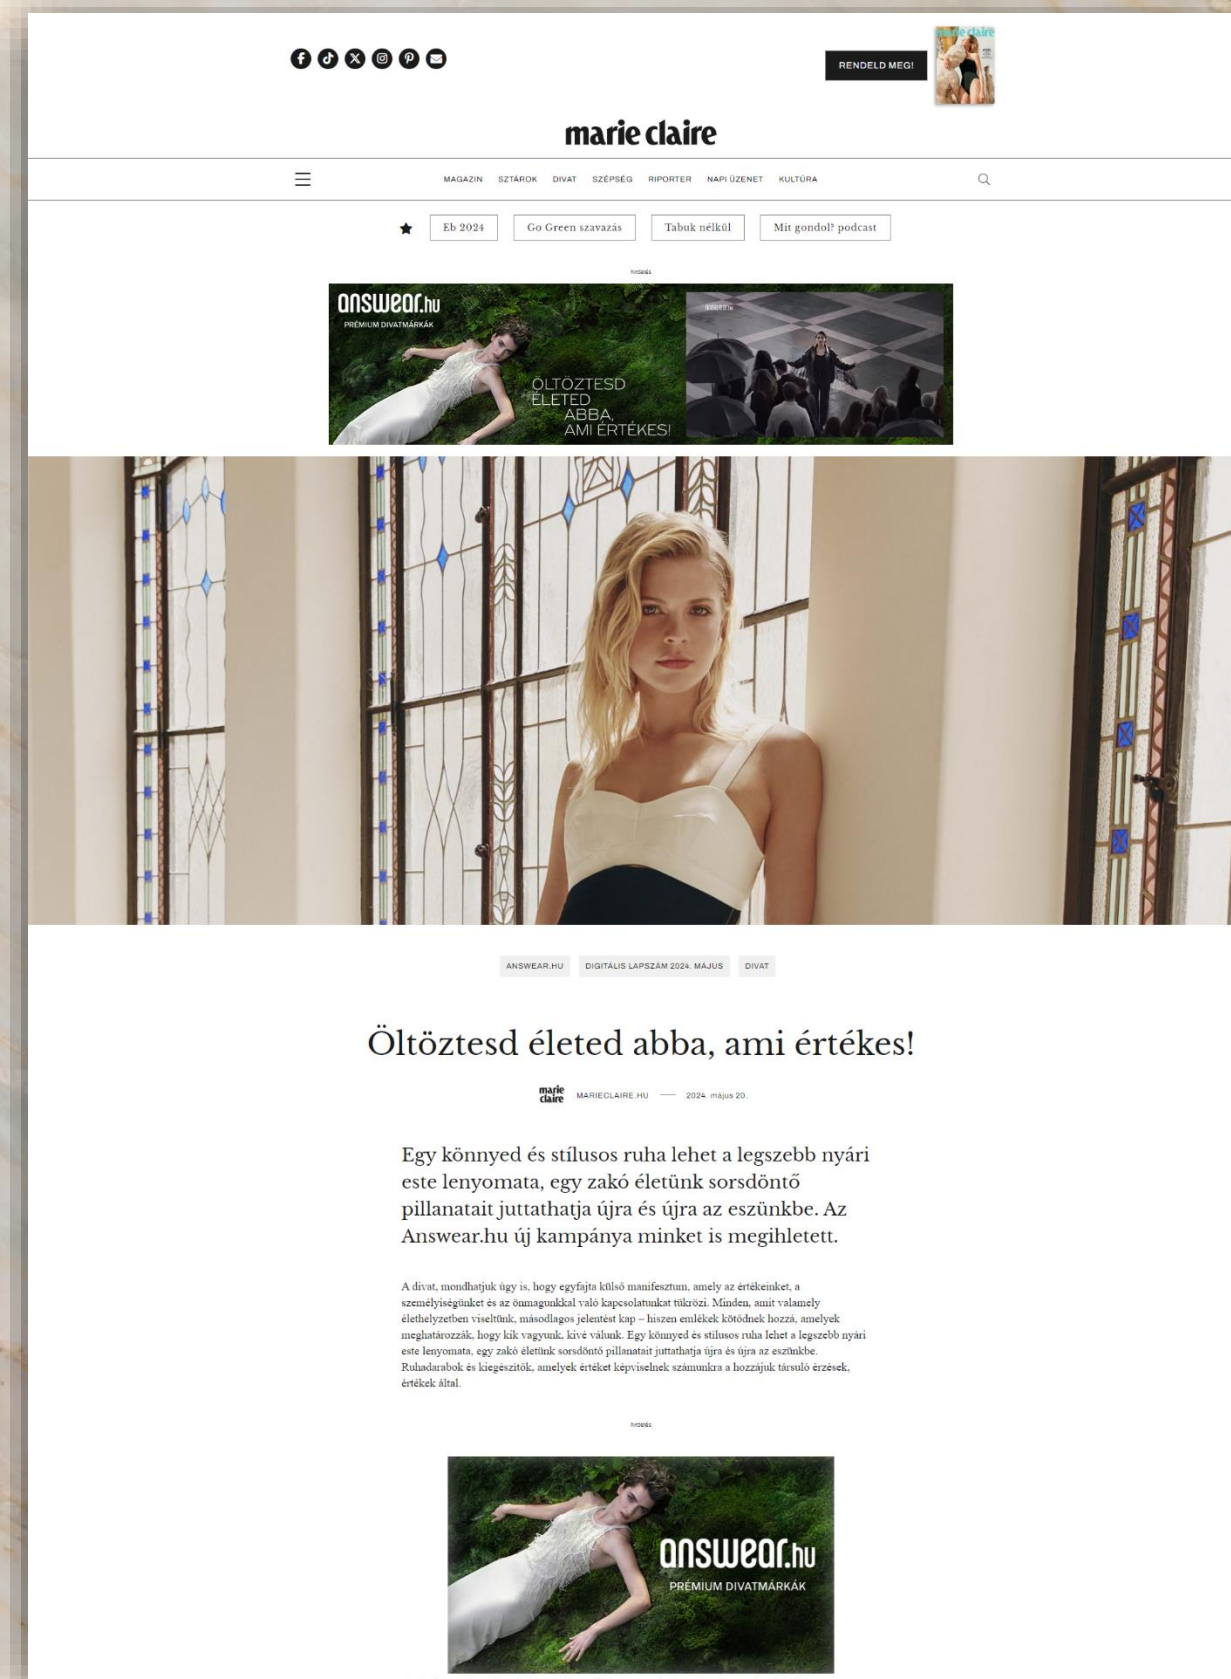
RENDELD MEG!

marie claire

marie claire

MAGAZIN SZTÁROK DIVAT SZÉPSÉG RIPORTER NAPI ÜZENET KULTÚRA

Eb 2024 Go Green szavazás Tabuk nélkül Mit gondol? podcast

hirdetés

answear.hu
PRÉMIUM DIVATMÁRKÁK

ÖLTÖZTESD ÉLETED ABBA, AMI ÉRTÉKES!

ANSWEAR.HU DIGITÁLIS LAPSZÁM 2024. MÁJUS DIVAT

Öltöztesd életed abba, ami értékes!

marie claire MARIECLAIRE.HU — 2024. május 20.

Egy könnyed és stílusos ruha lehet a legszebb nyári este lenyomata, egy zakó életünk sorsdöntő pillanatait juttathatja újra és újra az eszünkbe. Az Answear.hu új kampánya minket is megihletett.

A divat, mondhatjuk úgy is, hogy egyfajta külső manifesztum, amely az értékeinket, a személyiségünket és az önmagunkkal való kapcsolatunkat tükrözi. Minden, amit valamely élethelyzetben viseltünk, másodlagos jelentést kap – hiszen emlékek kötődnek hozzá, amelyek meghatározzák, hogy kik vagyunk, kivé válunk. Egy könnyed és stílusos ruha lehet a legszebb nyári este lenyomata, egy zakó életünk sorsdöntő pillanatait juttathatja újra és újra az eszünkbe. Ruhadarabok és kiegészítők, amelyek értéket képviselnek számunkra a hozzájuk társuló érzések, értékek által.

hirdetés

answear.hu
PRÉMIUM DIVATMÁRKÁK